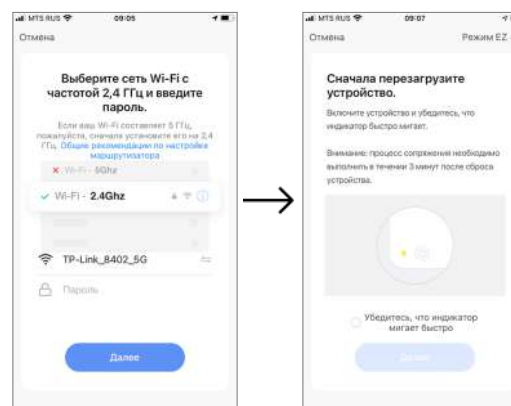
MTS RUS 09:05

Отмена

Выберите сеть Wi-Fi с частотой 2,4 ГГц и введите пароль.

Если ваш Wi-Fi составляет 5 ГГц, пожалуйста, сначала установите его на 2,4 ГГц. Общие рекомендации по настройке маршрутизатора

Wi-Fi - 5Ghz

Wi-Fi - 2.4Ghz

TP-Link_8402_5G

Пароль

Далее

MTS RUS 09:07

Отмена

Режим EZ

Сначала перезагрузите устройство.

Включите устройство и убедитесь, что индикатор быстро мигает.

Внимание: процесс сопряжения необходимо выполнить в течении 3 минут после сброса устройства.

Убедитесь, что индикатор мигает быстро

Далее